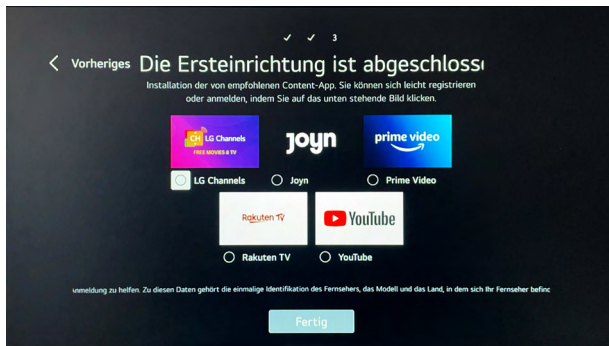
✓ ✓ 3

< Vorheriges Die Ersteinrichtung ist abgeschloss

Installation der von empfohlenen Content-App. Sie können sich leicht registrieren oder anmelden, indem Sie auf das unten stehende Bild klicken.

CH LG Channels FREE MOVIES & TV

joyn

prime video

LG Channels

Joyn

Prime Video

Rakuten TV

YouTube

Rakuten TV

YouTube

nmeldung zu helfen. Zu diesen Daten gehört die einmalige Identifikation des Fernsehers, das Modell und das Land, in dem sich Ihr Fernseher befinc

Fertig